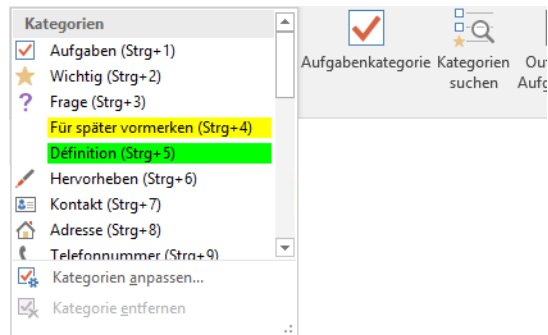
Kategorien

Aufgaben (Strg+1)

Wichtig (Strg+2)

Frage (Strg+3)

Für später vormerken (Strg+4)

Définition (Strg+5)

Hervorheben (Strg+6)

Kontakt (Strg+7)

Adresse (Strg+8)

Telefonnummer (Strg+9)

Kategorien anpassen...

Kategorie entfernen

Aufgabenkategorie

Kategorien suchen

Ou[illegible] Aufg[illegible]